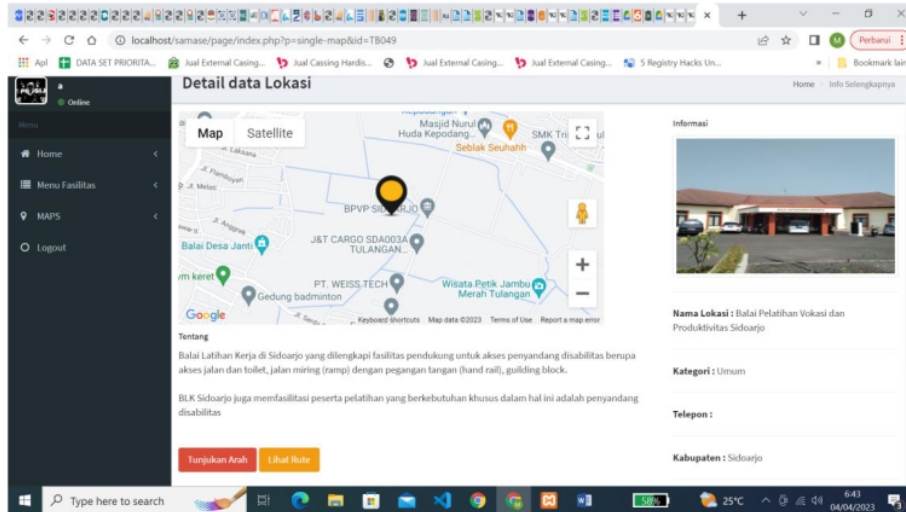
localhost/samase/page/index.php?p=single-map&id=TB049

Perbarui

Apl DATA SET PRIORITA... Jual External Casing... Jual Cassing Hardis... Jual External Casing... Jual External Casing... Jual External Casing... 5 Registry Hacks Un... Bookmark lain

a
Online

Menu

Home

Menu Fasilitas

MAPS

Logout

Detail data Lokasi

Home - Info Selengkapnya

Map Satellite

Masjid Nurul Huda Kepodang

SMK Tri

Seblak Seuhahh

Lakarsa

Jl. Pamboyan

Jl. Melati

BPVP SIDOARJO

Jl. Anggrek

Balai Desa Janti

J&T CARGO SDA003A TULANGAN...

PT. WEISS TECH

Wisata Petik Jambu Merah Tulangan

Gedung badminton

Google

Keyboard shortcuts Map data ©2023 Terms of Use Report a map error

Tentang

Balai Latihan Kerja di Sidoarjo yang dilengkapi fasilitas pendukung untuk akses penyandang disabilitas berupa akses jalan dan toilet, jalan miring (ramp) dengan pegangan tangan (hand rail), guilding block.

BLK Sidoarjo juga memfasilitasi peserta pelatihan yang berkebutuhan khusus dalam hal ini adalah penyandang disabilitas

Tunjukan Arah Lihat Rute

Informasi

Nama Lokasi : Balai Pelatihan Vokasi dan Produktivitas Sidoarjo

Kategori : Umum

Telepon :

Kabupaten : Sidoarjo

Type here to search

58%

25°C

6:43
04/04/2023